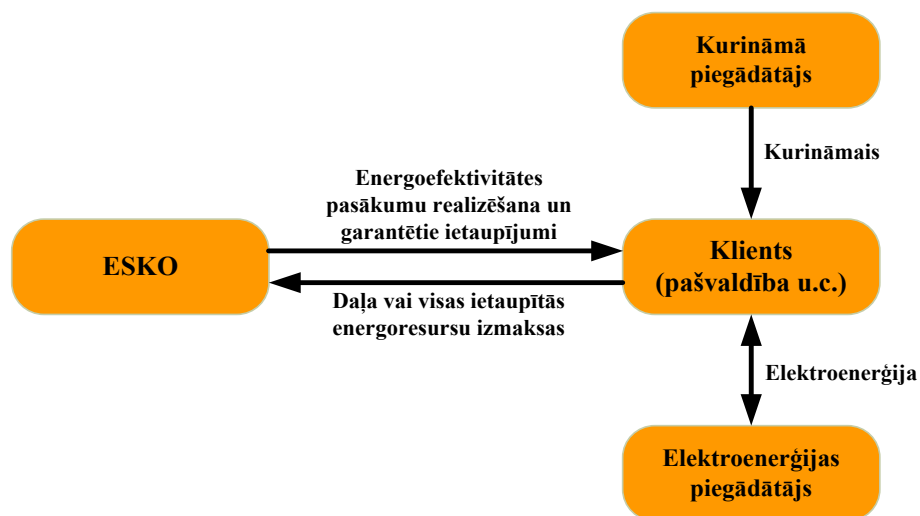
Kurināmā piegādātājs

Kurināmais

Energoefektivitātes pasākumu realizēšana un garantētie ietaupījumi

ESKO

Klients (pašvaldība u.c.)

Daļa vai visas ietaupītās energoresursu izmaksas

Elektroenerģija

Elektroenerģijas piegādātājs